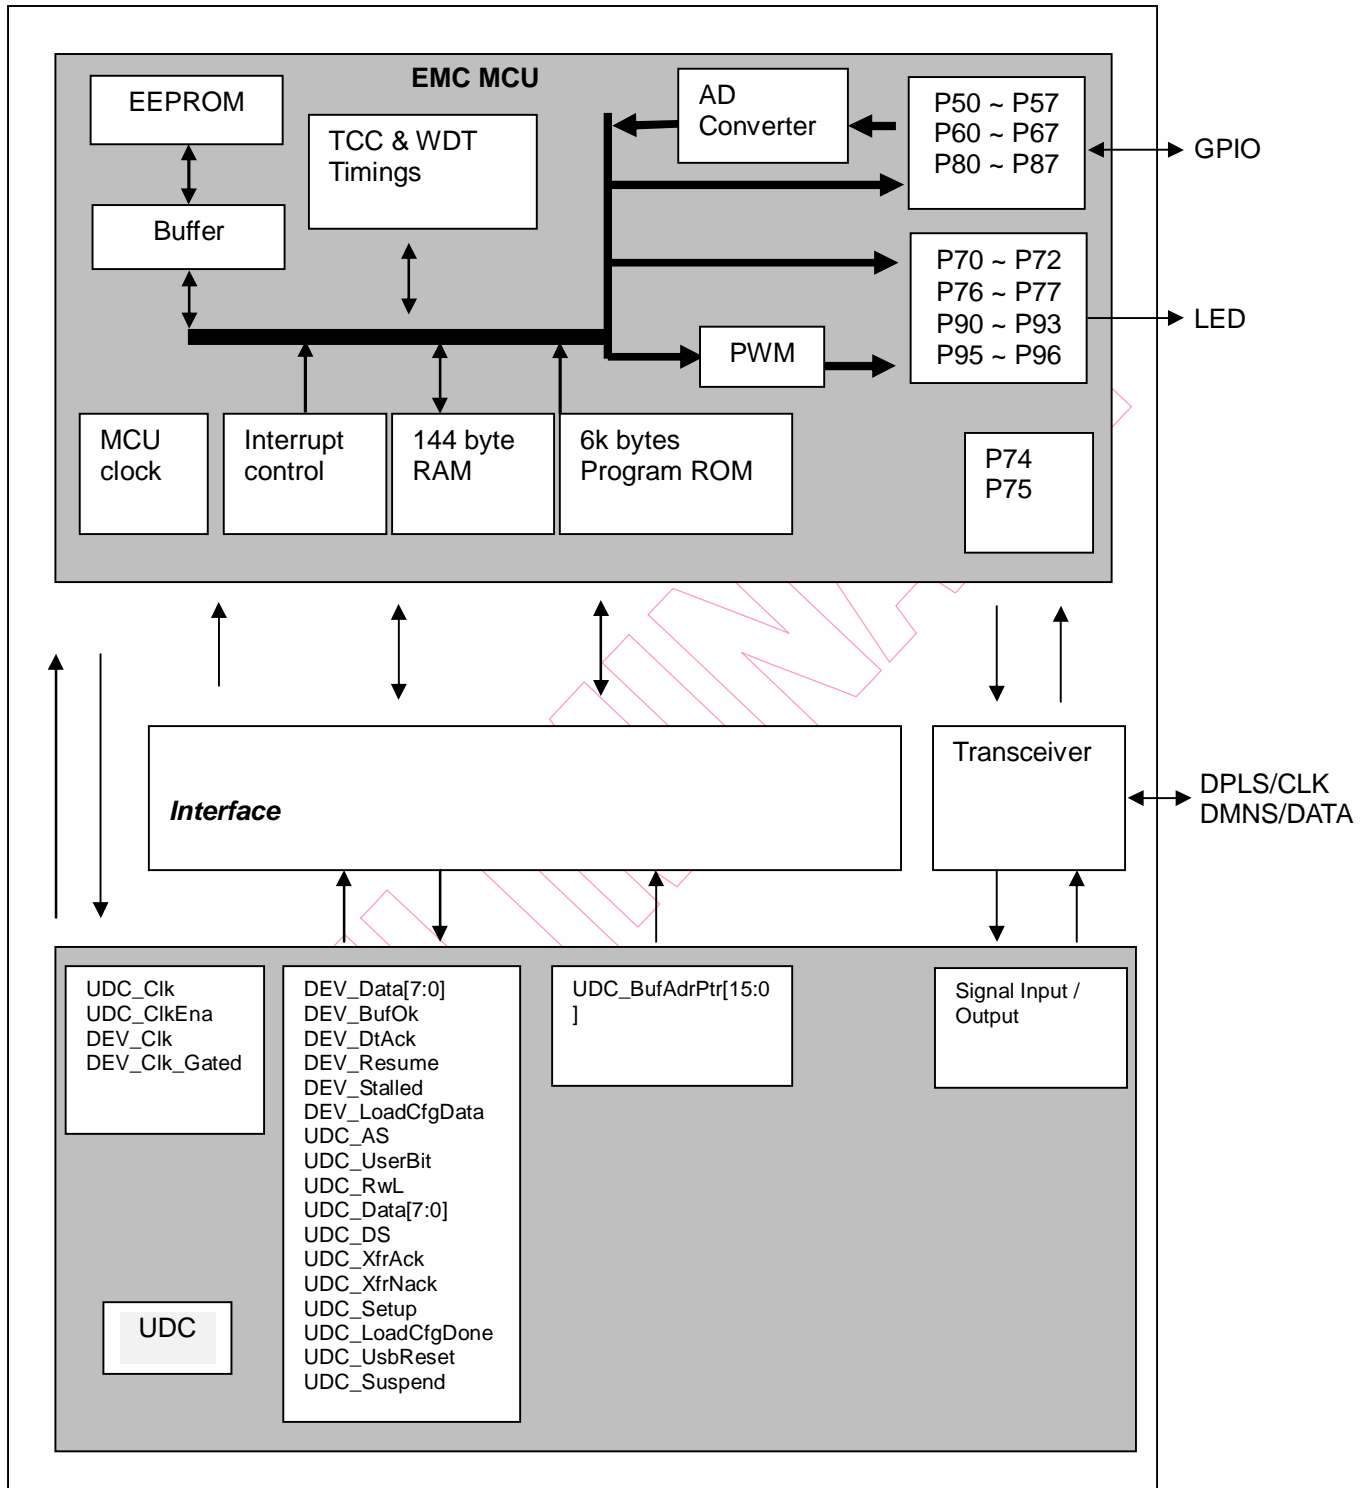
EMC MCU

EEPROM

TCC & WDT Timings

AD Converter

P50 ~ P57
P60 ~ P67
P80 ~ P87

GPIO

Buffer

P70 ~ P72
P76 ~ P77
P90 ~ P93
P95 ~ P96

LED

PWM

MCU clock

Interrupt control

144 byte RAM

6k bytes Program ROM

P74
P75

Interface

Transceiver

DPLS/CLK
DMNS/DATA

UDC_Clk
UDC_ClkEna
DEV_Clk
DEV_Clk_Gated

DEV_Data[7:0]
DEV_BufOk
DEV_DtAck
DEV_Resume
DEV_Stalled
DEV_LoadCfgData
UDC_AS
UDC_UserBit
UDC_RwL
UDC_Data[7:0]
UDC_DS
UDC_XfrAck
UDC_XfrNack
UDC_Setup
UDC_LoadCfgDone
UDC_UsbReset
UDC_Suspend

UDC_BufAdrPtr[15:0
]

Signal Input / Output

UDC